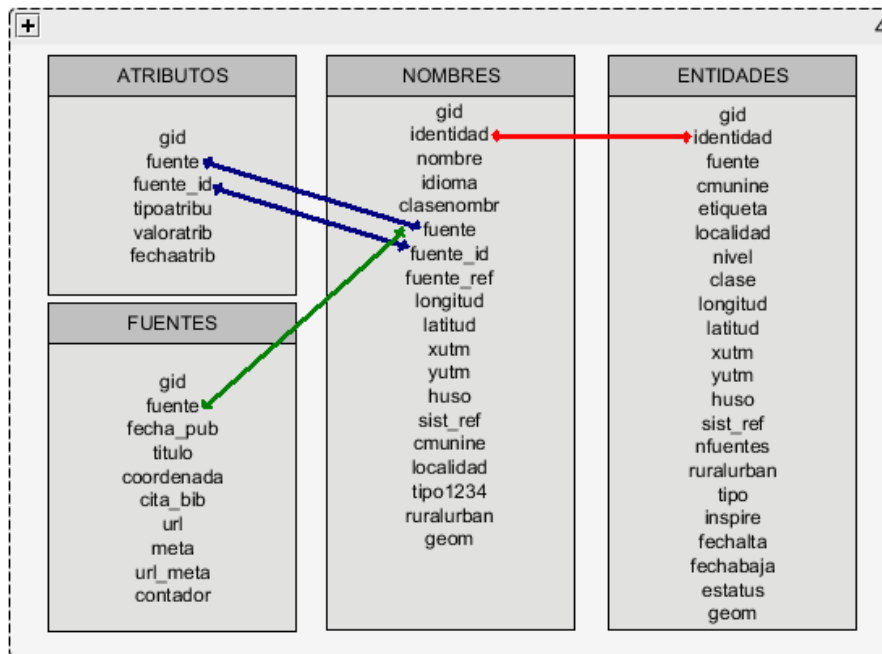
+

ATRIBUTOS

gid
fuente
fuente_id
tipoatribu
valoratrib
fechaatrib

FUENTES

gid
fuente
fecha_pub
titulo
coordenada
cita_bib
url
meta
url_meta
contador

NOMBRES

gid
identidad
nombre
idioma
clasenombr
fuente
fuente_id
fuente_ref
longitud
latitud
xutm
yutm
huso
sist_ref
cmunine
localidad
tipo1234
ruralurban
geom

ENTIDADES

gid
identidad
fuente
cmunine
etiqueta
localidad
nivel
clase
longitud
latitud
xutm
yutm
huso
sist_ref
nfuentes
ruralurban
tipo
inspire
fechalta
fechabaja
estatus
geom